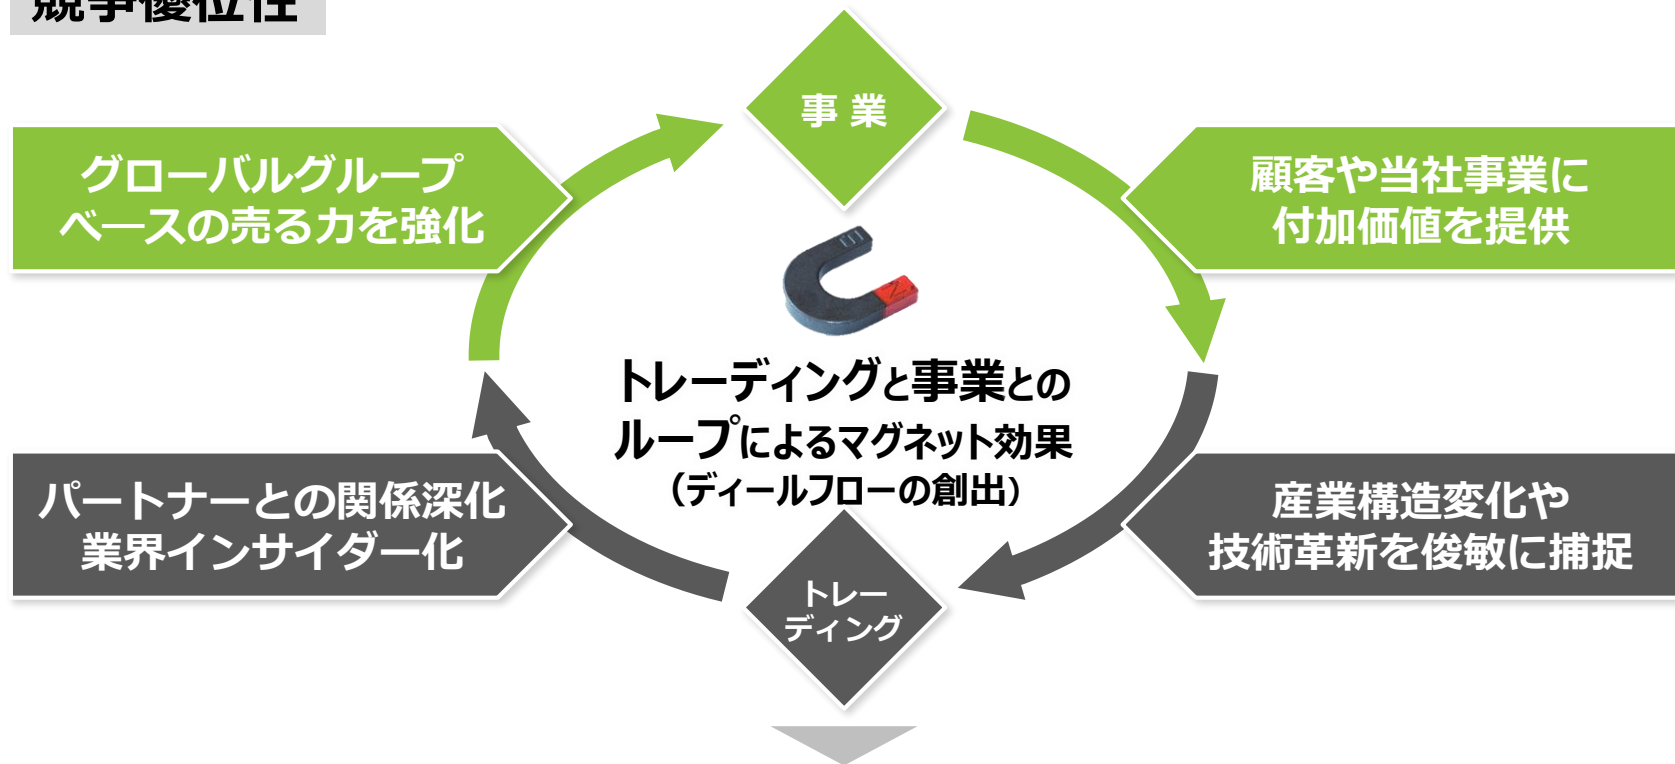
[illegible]

事業

グローバルグループベースの売る力を強化

顧客や当社事業に付加価値を提供

トレーディングと事業とのループによるマグネット効果（ディールフローの創出）

パートナーとの関係深化業界インサイダー化

産業構造変化や技術革新を俊敏に捕捉

トレーディング